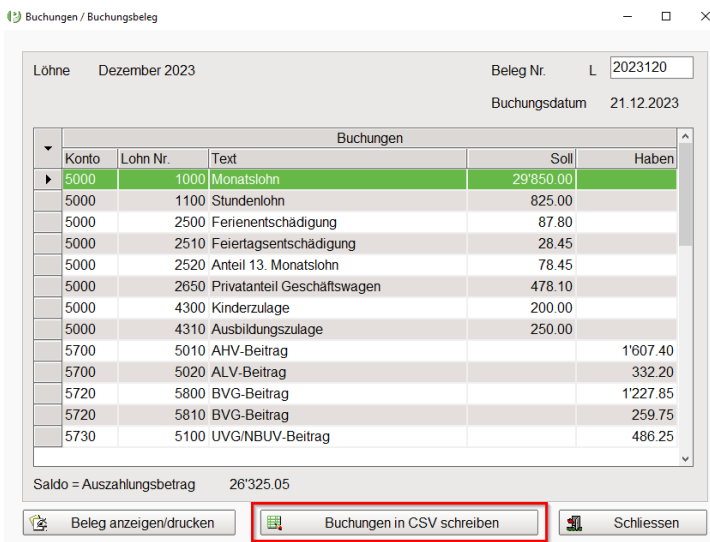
Buchungen / Buchungsbeleg

Löhne Dezember 2023

Beleg Nr. L 2023120

Buchungsdatum 21.12.2023

Buchungen

| Konto | Lohn Nr. | Text | Soll | Haben |
|---|---|---|---|---|
| 5000 | 1000 | Monatslohn | 29'850.00 | |
| 5000 | 1100 | Stundenlohn | 825.00 | |
| 5000 | 2500 | Ferienentschädigung | 87.80 | |
| 5000 | 2510 | Feiertagsentschädigung | 28.45 | |
| 5000 | 2520 | Anteil 13. Monatslohn | 78.45 | |
| 5000 | 2650 | Privatanteil Geschäftswagen | 478.10 | |
| 5000 | 4300 | Kinderzulage | 200.00 | |
| 5000 | 4310 | Ausbildungszulage | 250.00 | |
| 5700 | 5010 | AHV-Beitrag | | 1'607.40 |
| 5700 | 5020 | ALV-Beitrag | | 332.20 |
| 5720 | 5800 | BVG-Beitrag | | 1'227.85 |
| 5720 | 5810 | BVG-Beitrag | | 259.75 |
| 5730 | 5100 | UVG/NBUV-Beitrag | | 486.25 |

Saldo = Auszahlungsbetrag 26'325.05

Beleg anzeigen/drucken

Buchungen in CSV schreiben

Schliessen